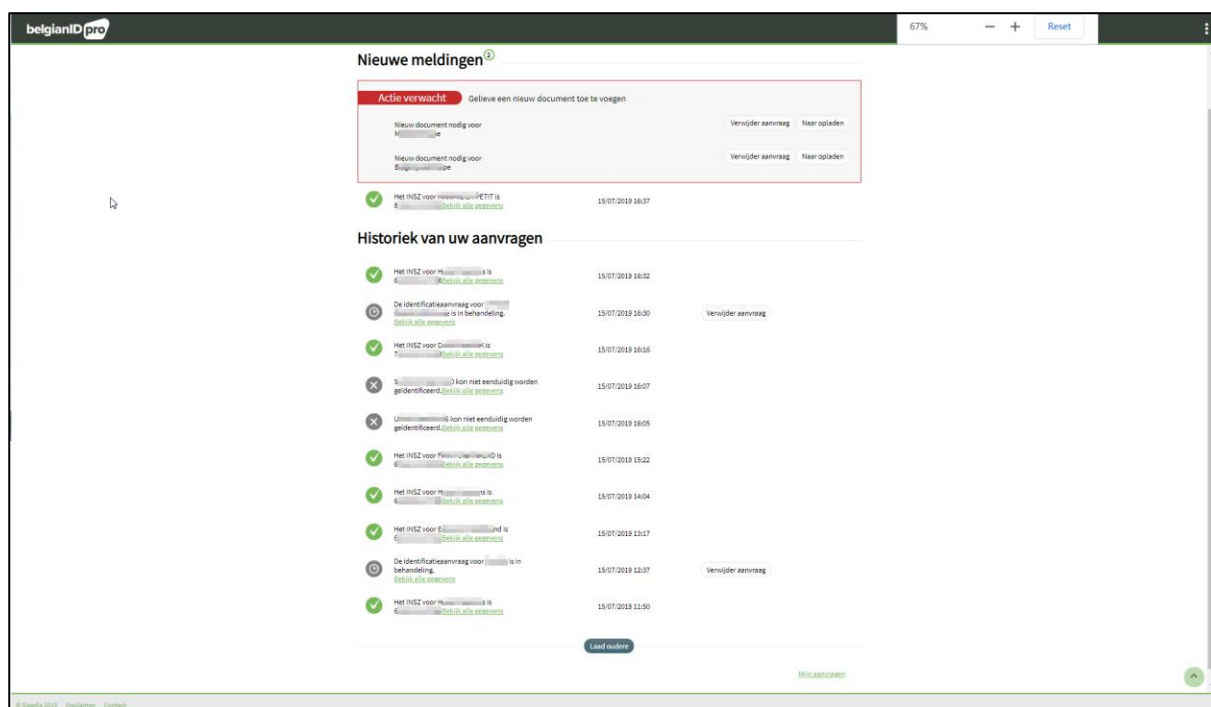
belgianID pro

67% — + Reset

Nieuwe meldingen ②

Actie verwacht Gelieve een nieuw document toe te voegen

Nieuw document nodig voor M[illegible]e
Verwijder aanvraag Naar opladen

Nieuw document nodig voor B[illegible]pe
Verwijder aanvraag Naar opladen

Het INSZ voor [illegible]PETIT is 8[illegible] Bekijk alle gegevens
15/07/2019 16:37

Historiek van uw aanvragen

Het INSZ voor H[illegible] is 6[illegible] Bekijk alle gegevens
15/07/2019 16:32

De identificatieaanvraag voor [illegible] is in behandeling. Bekijk alle gegevens
15/07/2019 16:30
Verwijder aanvraag

Het INSZ voor D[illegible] is 7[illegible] Bekijk alle gegevens
15/07/2019 16:16

S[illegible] kon niet eenduidig worden geïdentificeerd. Bekijk alle gegevens
15/07/2019 16:07

U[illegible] kon niet eenduidig worden geïdentificeerd. Bekijk alle gegevens
15/07/2019 16:05

Het INSZ voor F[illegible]D is 6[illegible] Bekijk alle gegevens
15/07/2019 15:22

Het INSZ voor H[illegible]ns is 6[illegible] Bekijk alle gegevens
15/07/2019 14:04

Het INSZ voor E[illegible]nd is 6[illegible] Bekijk alle gegevens
15/07/2019 13:17

De identificatieaanvraag voor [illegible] is in behandeling. Bekijk alle gegevens
15/07/2019 12:37
Verwijder aanvraag

Het INSZ voor H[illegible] is 6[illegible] Bekijk alle gegevens
15/07/2019 11:50

Laad oudere

Mijn aanvragen

© Sigedis 2019 Disclaimer Contact